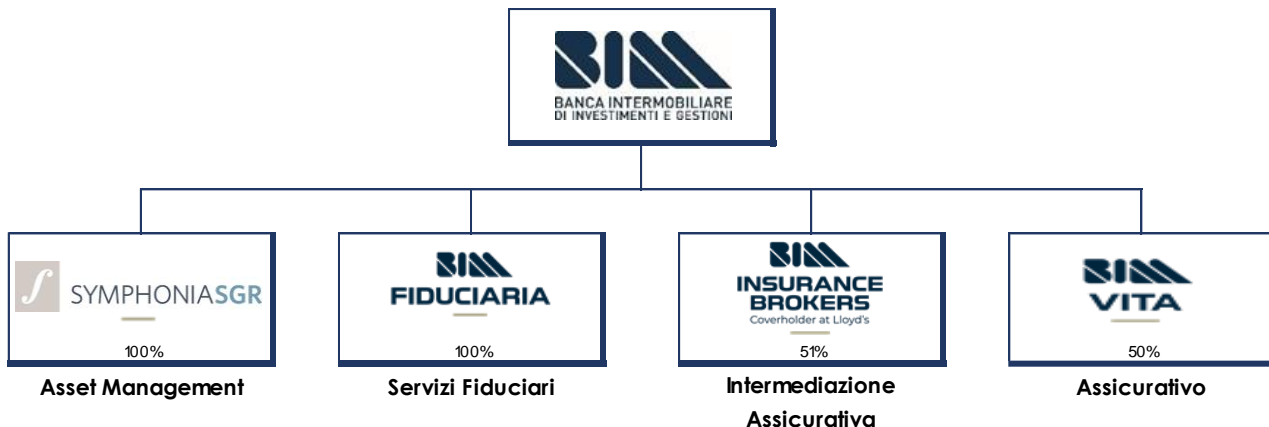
BIM
BANCA INTERMOBILIARE
DI INVESTIMENTI E GESTIONI

SYMPHONIASGR
100%
Asset Management

BIM
FIDUCIARIA
100%
Servizi Fiduciari

BIM
INSURANCE BROKERS
Coverholder at Lloyd's
51%
Intermediazione Assicurativa

BIM
VITA
50%
Assicurativo